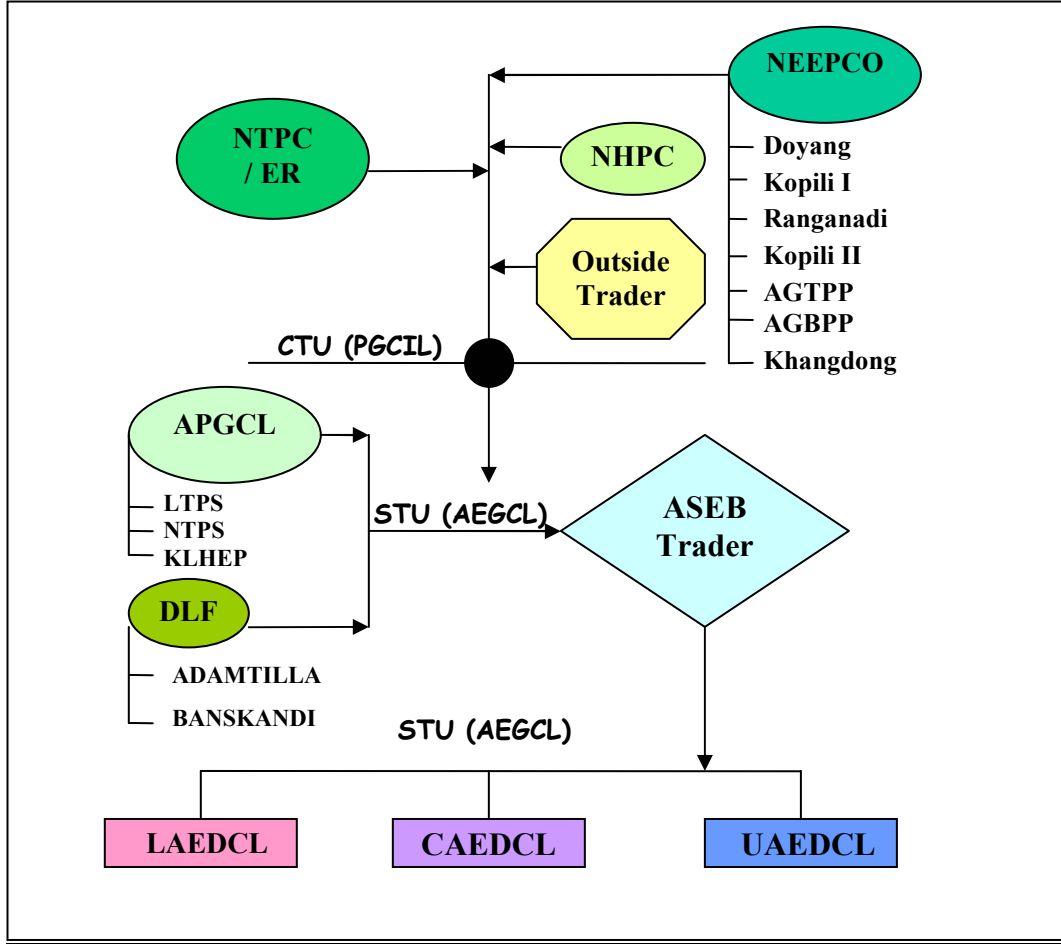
NEEPCO

NTPC / ER

NHPC

Doyang
Kopili I
Ranganadi
Kopili II
AGTPP
AGBPP
Khangdong

Outside Trader

CTU (PGCIL)

APGCL

LTPS
NTPS
KLHEP

STU (AEGCL)

ASEB Trader

DLF

ADAMTILLA
BANSKANDI

STU (AEGCL)

LAEDCL

CAEDCL

UAEDCL